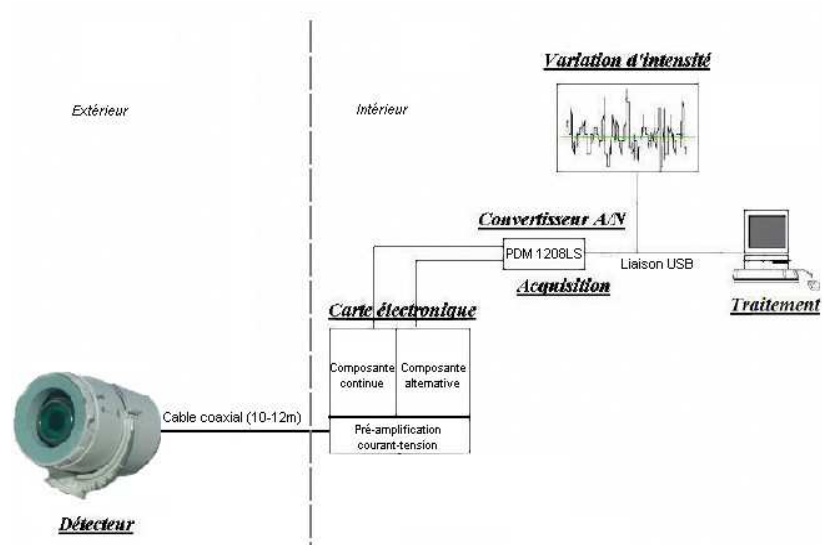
Variation d'intensité

Extérieur

Intérieur

Convertisseur A/N

PDM 1208LS

Liaison USB

Acquisition

Traitement

Carte électronique

Composante continue

Composante alternative

Cable coaxial (10-12m)

Pré-amplification courant-tension

Détecteur